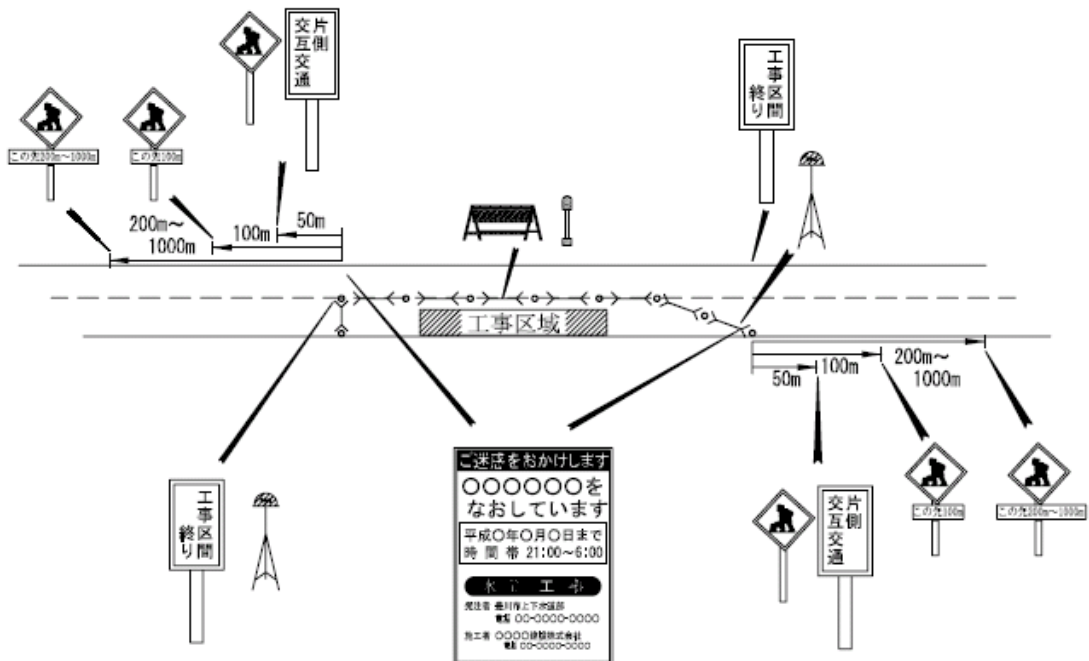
片側
交互
交通

この先200m~1000m

この先100m

200m~
1000m

100m

50m

工事区間
終り

工事区域

50m

100m

200m~
1000m

工事区間
終り

ご迷惑をおかけします
○○○○○○を
なおしています
平成○年○月○日まで
時間帯 21:00~6:00
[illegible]
発注者 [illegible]
電話 00-0000-0000
施工者 ○○○○建設株式会社
電話 00-0000-0000

片側
交互
交通

この先100m

この先200m~1000m